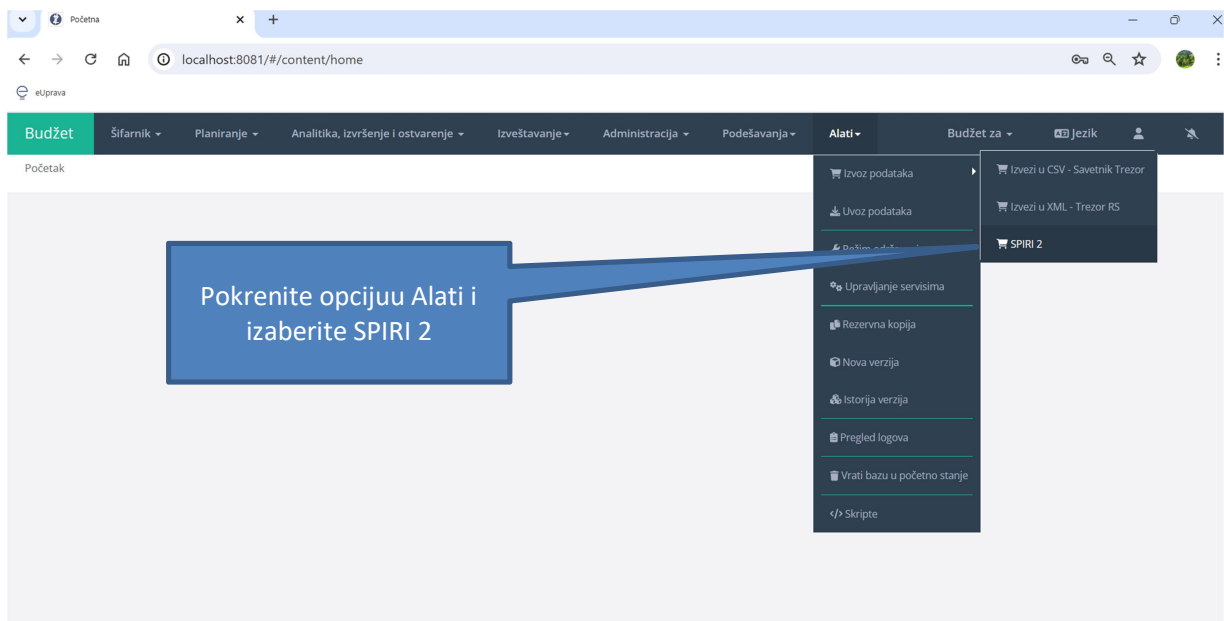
Početna

localhost:8081/#/content/home

eUprava

Budžet Šifarnik Planiranje Analitika, izvršenje i ostvarenje Izveštavanje Administracija Podešavanja Alati Budžet za Jezik

Početak

Izvoz podataka
Uvoz podataka
Režim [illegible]
Upravljanje servisima
Rezervna kopija
Nova verzija
Istorija verzija
Pregled logova
Vrati bazu u početno stanje
</> Skripte

Izvezi u CSV - Savetnik Trezor
Izvezi u XML - Trezor RS
SPIRI 2

Pokrenite opcijuu Alati i izaberite SPIRI 2